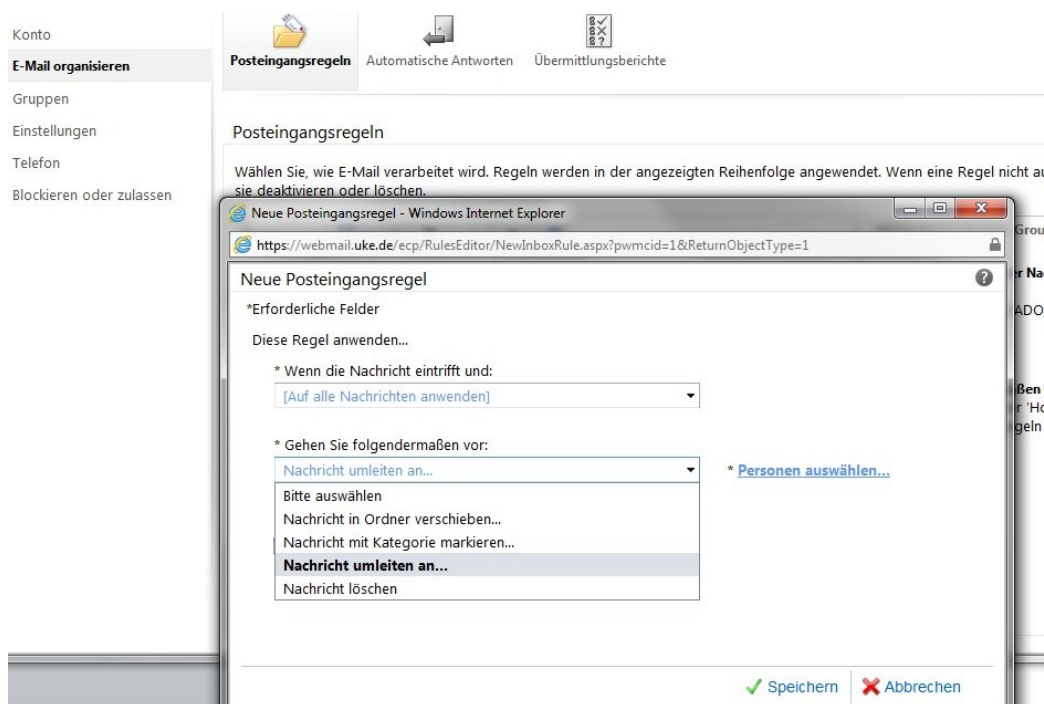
Konto
E-Mail organisieren
Gruppen
Einstellungen
Telefon
Blockieren oder zulassen

Posteingangsregeln Automatische Antworten Übermittlungsberichte

Posteingangsregeln

Wählen Sie, wie E-Mail verarbeitet wird. Regeln werden in der angezeigten Reihenfolge angewendet. Wenn eine Regel nicht au sie deaktivieren oder löschen.

Neue Posteingangsregel - Windows Internet Explorer

https://webmail.uke.de/ecp/RulesEditor/NewInboxRule.aspx?pwmcid=1&ReturnObjectType=1

Neue Posteingangsregel

*Erforderliche Felder

Diese Regel anwenden...

* Wenn die Nachricht eintrifft und:

[Auf alle Nachrichten anwenden]

* Gehen Sie folgendermaßen vor:

Nachricht umleiten an...

* Personen auswählen...

Bitte auswählen
Nachricht in Ordner verschieben...
Nachricht mit Kategorie markieren...
Nachricht umleiten an...
Nachricht löschen

Grou
r Na
ADO
ßen
r 'Ho
geln

Speichern Abbrechen